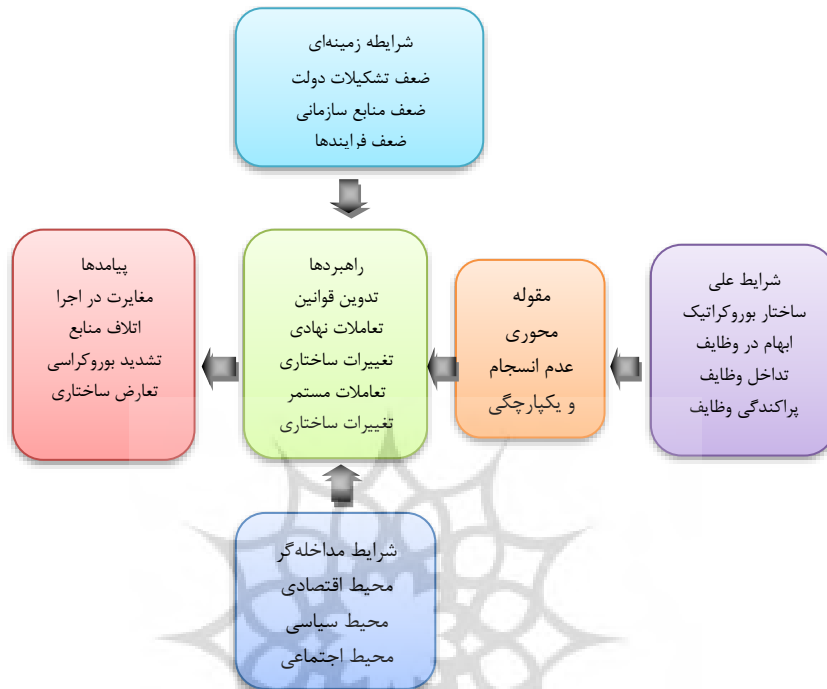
شرایطه زمینه‌ای
ضعف تشکیلات دولت
ضعف منابع سازمانی
ضعف فرایندها

شرایط علی
ساختار بوروکراتیک
ابهام در وظایف
تداخل وظایف
پراکندگی وظایف

مقوله
محوری
عدم انسجام
و یکپارچگی

راهبردها
تدوین قوانین
تعاملات نهادی
تغییرات ساختاری
تعاملات مستمر
تغییرات ساختاری

پیامدها
مغایرت در اجرا
اتلاف منابع
تشدید بوروکراسی
تعارض ساختاری

شرایط مداخله‌گر
محیط اقتصادی
محیط سیاسی
محیط اجتماعی